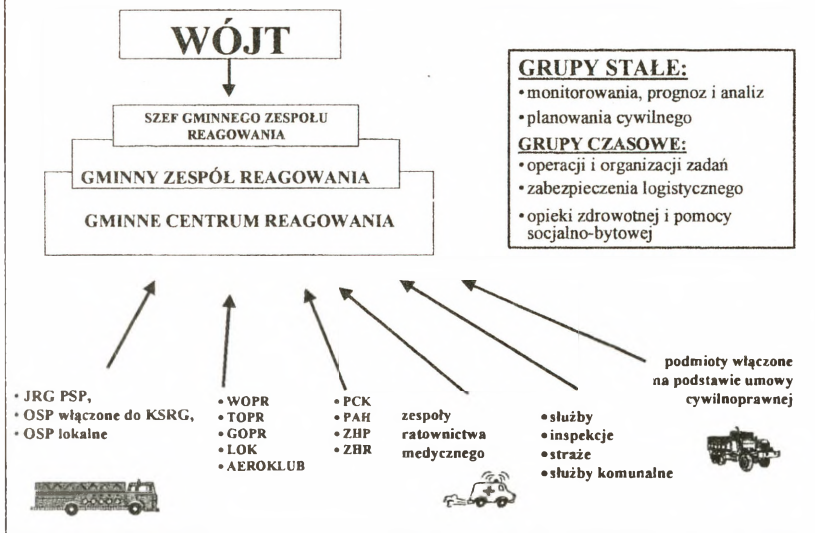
WÓJT

SZEF GMINNEGO ZESPOŁU REAGOWANIA

GMINNY ZESPÓŁ REAGOWANIA

GMINNE CENTRUM REAGOWANIA

GRUPY STAŁE:
• monitorowania, prognoz i analiz
• planowania cywilnego

GRUPY CZASOWE:
• operacji i organizacji zadań
• zabezpieczenia logistycznego
• opieki zdrowotnej i pomocy socjalno-bytowej

• JRG PSP,
• OSP włączone do KSRG,
• OSP lokalne

• WOPR
• TOPR
• GOPR
• LOK
• AEROKLUB

• PCK
• PAH
• ZHP
• ZHR

zespoły ratownictwa medycznego

• służby
• inspekcje
• straże
• służby komunalne

podmioty włączone na podstawie umowy cywilnoprawnej